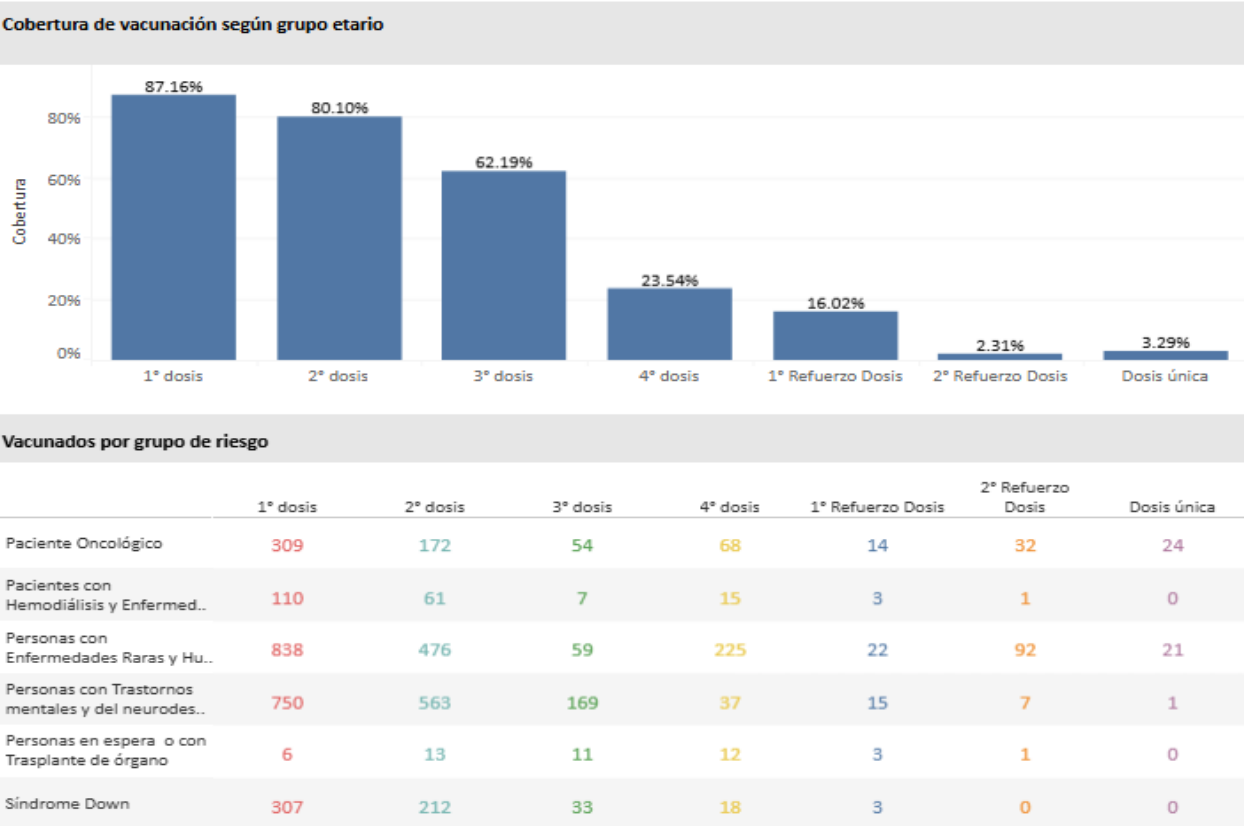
Cobertura de vacunación según grupo etario

Cobertura

80%
60%
40%
20%
0%

87.16%
80.10%
62.19%
23.54%
16.02%
2.31%
3.29%

1° dosis
2° dosis
3° dosis
4° dosis
1° Refuerzo Dosis
2° Refuerzo Dosis
Dosis única

Vacunados por grupo de riesgo

| | 1° dosis | 2° dosis | 3° dosis | 4° dosis | 1° Refuerzo Dosis | 2° Refuerzo Dosis | Dosis única |
|---|---|---|---|---|---|---|---|
| Paciente Oncológico | 309 | 172 | 54 | 68 | 14 | 32 | 24 |
| Pacientes con Hemodiálisis y Enfermed.. | 110 | 61 | 7 | 15 | 3 | 1 | 0 |
| Personas con Enfermedades Raras y Hu.. | 838 | 476 | 59 | 225 | 22 | 92 | 21 |
| Personas con Trastornos mentales y del neurodes.. | 750 | 563 | 169 | 37 | 15 | 7 | 1 |
| Personas en espera o con Trasplante de órgano | 6 | 13 | 11 | 12 | 3 | 1 | 0 |
| Síndrome Down | 307 | 212 | 33 | 18 | 3 | 0 | 0 |